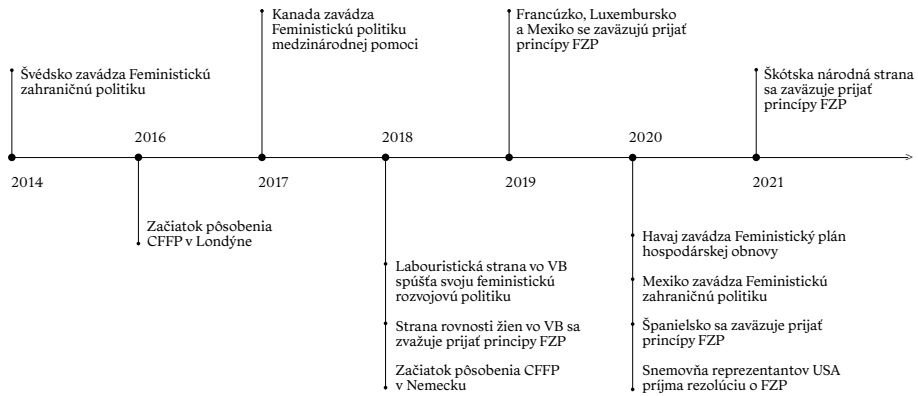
Švédsko zavádza Feministickú zahraničnú politiku

2014

2016

Začiatok pôsobenia CFFP v Londýne

Kanada zavádza Feministickú politiku medzinárodnej pomoci

2017

2018

Labouristická strana vo VB spúšťa svoju feministickú rozvojovú politiku

Strana rovnosti žien vo VB sa zavăzuje prijať princípy FZP

Začiatok pôsobenia CFFP v Nemecku

Francúzko, Luxembursko a Mexiko se zavăzujú prijať princípy FZP

2019

2020

Havaj zavádza Feministický plán hospodárskej obnovy

Mexiko zavádza Feministickú zahraničnú politiku

Španielsko sa zavăzuje prijať princípy FZP

Snemovňa reprezentantov USA príjma rezolúciu o FZP

Škótska národná strana sa zavăzuje prijať princípy FZP

2021